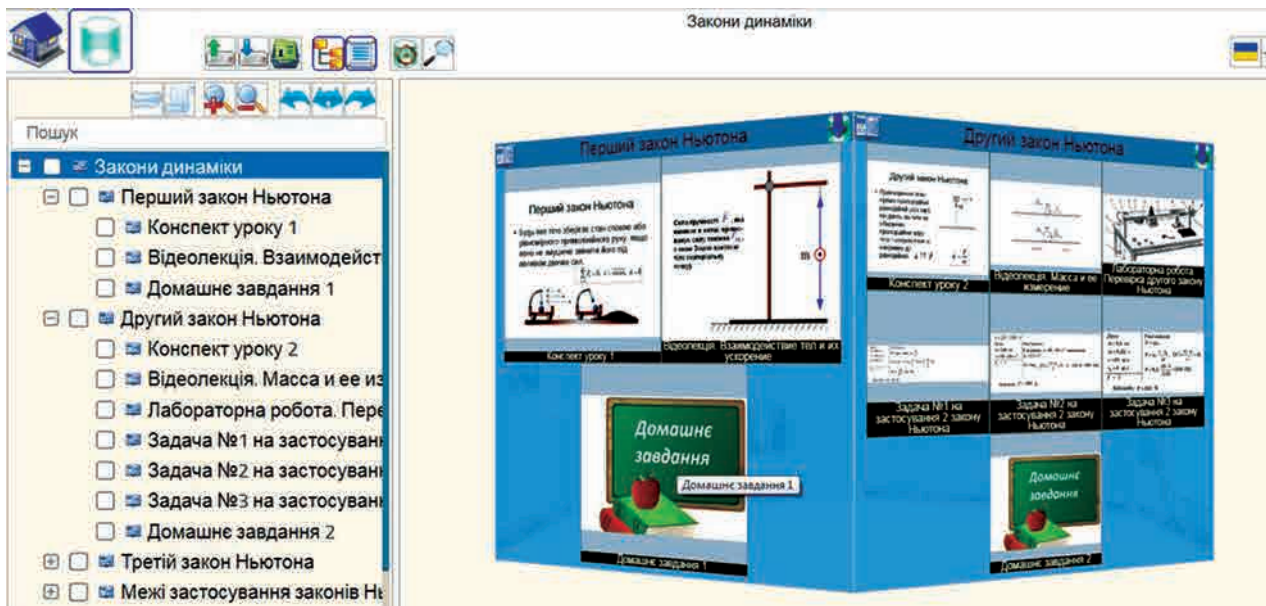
Закони динаміки

Пошук

Закони динаміки
Перший закон Ньютона
Конспект уроку 1
Відеолекція. Взаємодейст
Домашнє завдання 1
Другий закон Ньютона
Конспект уроку 2
Відеолекція. Масса и ее из
Лабораторна робота. Пере
Задача №1 на застосуванн
Задача №2 на застосуванн
Задача №3 на застосуванн
Домашнє завдання 2
Третій закон Ньютона
Межі застосування законів Н

Перший закон Ньютона

Перший закон Ньютона

Конспект уроку 1

Відеолекція. Взаимодействие тел и их ускорение

Домашнє завдання

Домашнє завдання 1

Домашнє завдання 1

Другий закон Ньютона

Другий закон Ньютона

Конспект уроку 2

Відеолекція. Масса и ее измерение

Лабораторна робота. Перевірка другого закону Ньютона

Задача №1 на застосування 2 закону Ньютона

Задача №2 на застосування 2 закону Ньютона

Задача №3 на застосування 2 закону Ньютона

Домашнє завдання

Домашнє завдання 2